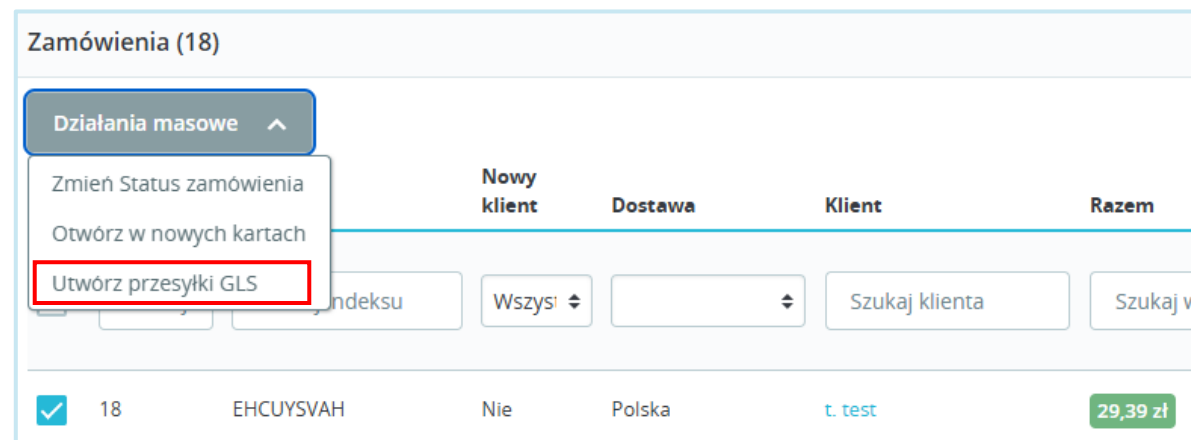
Zamówienia (18)

Działania masowe

Zmień Status zamówienia
Otwórz w nowych kartach
Utwórz przesyłki GLS

| | | | Nowy klient | Dostawa | Klient | Razem |
|---|---|---|---|---|---|---|
| | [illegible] | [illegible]ndeksu | Wszyst | | Szukaj klienta | Szukaj w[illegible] |
| | 18 | EHCUYSVAH | Nie | Polska | t. test | 29,39 zł |